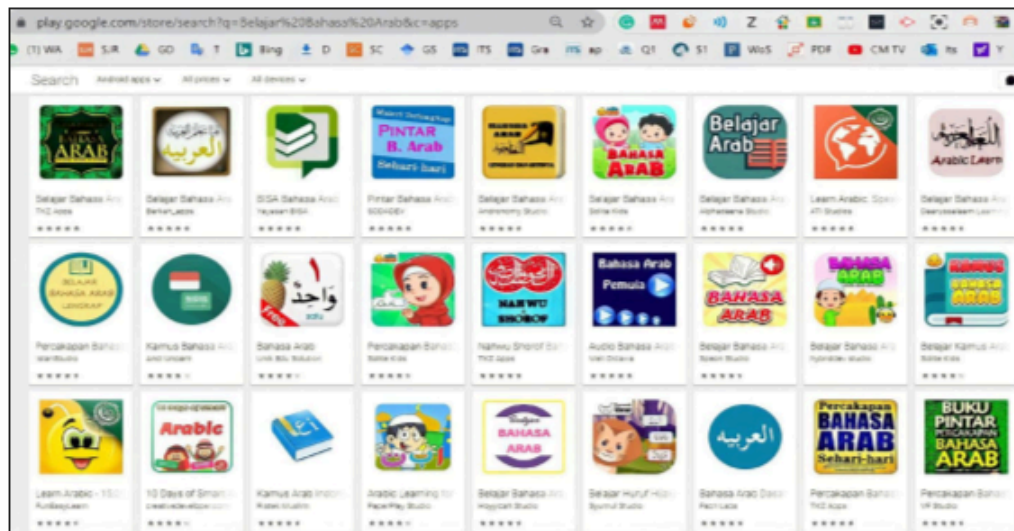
play.google.com/store/search?q=Belajar%20Bahasa%20Arab&c=apps

(1) WA S/R GD T Bing D SC GS ITS Gra ap Q1 S1 WoS PDF CM TV hs Y

Search Android apps All prices All devices

ARAB
Belajar Bahasa Ar
TKZ Apps

العربية
Belajar Bahasa Ar
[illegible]

BISA Bahasa Arab
Yayasan BISA

PINTAR B. Arab Sehari-hari
Pintar Bahasa Ar
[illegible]

Belajar Bahasa Ar
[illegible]

BAHASA ARAB
Belajar Bahasa Ar
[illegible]

Belajar Arab
Belajar Bahasa Ar
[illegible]

Learn Arabic. Spea
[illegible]

Arabic Learn
Belajar Bahasa Ar
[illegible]

BELAJAR BAHASA ARAB
Percakapan Bahas
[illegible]

Kamus Bahasa Ar
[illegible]

واحد ١
Bahasa Arab
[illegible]

Percakapan Bahas
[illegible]

NAHWU SHOROF
Nahwu Shorof Ba
TKZ Apps

Bahasa Arab Pemula
Audio Bahasa Ar
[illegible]

BAHASA ARAB
Belajar Bahasa Ar
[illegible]

BAHASA ARAB
Belajar Bahasa Ar
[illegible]

KAMUS BAHASA ARAB
Belajar Kamus Ar
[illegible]

Learn Arabic - 15
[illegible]

Arabic
10 Days of Smart
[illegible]

Kamus Arab Indo
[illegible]

Arabic Learning fo
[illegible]

Belajar BAHASA ARAB
Belajar Bahasa Ar
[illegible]

Belajar Huruf Hija
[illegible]

العربية
Bahasa Arab Das
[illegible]

Percakapan BAHASA ARAB Sehari-hari
Percakapan Baha
TKZ Apps

BUKU PINTAR PERCAKAPAN BAHASA ARAB
Percakapan Baha
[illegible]